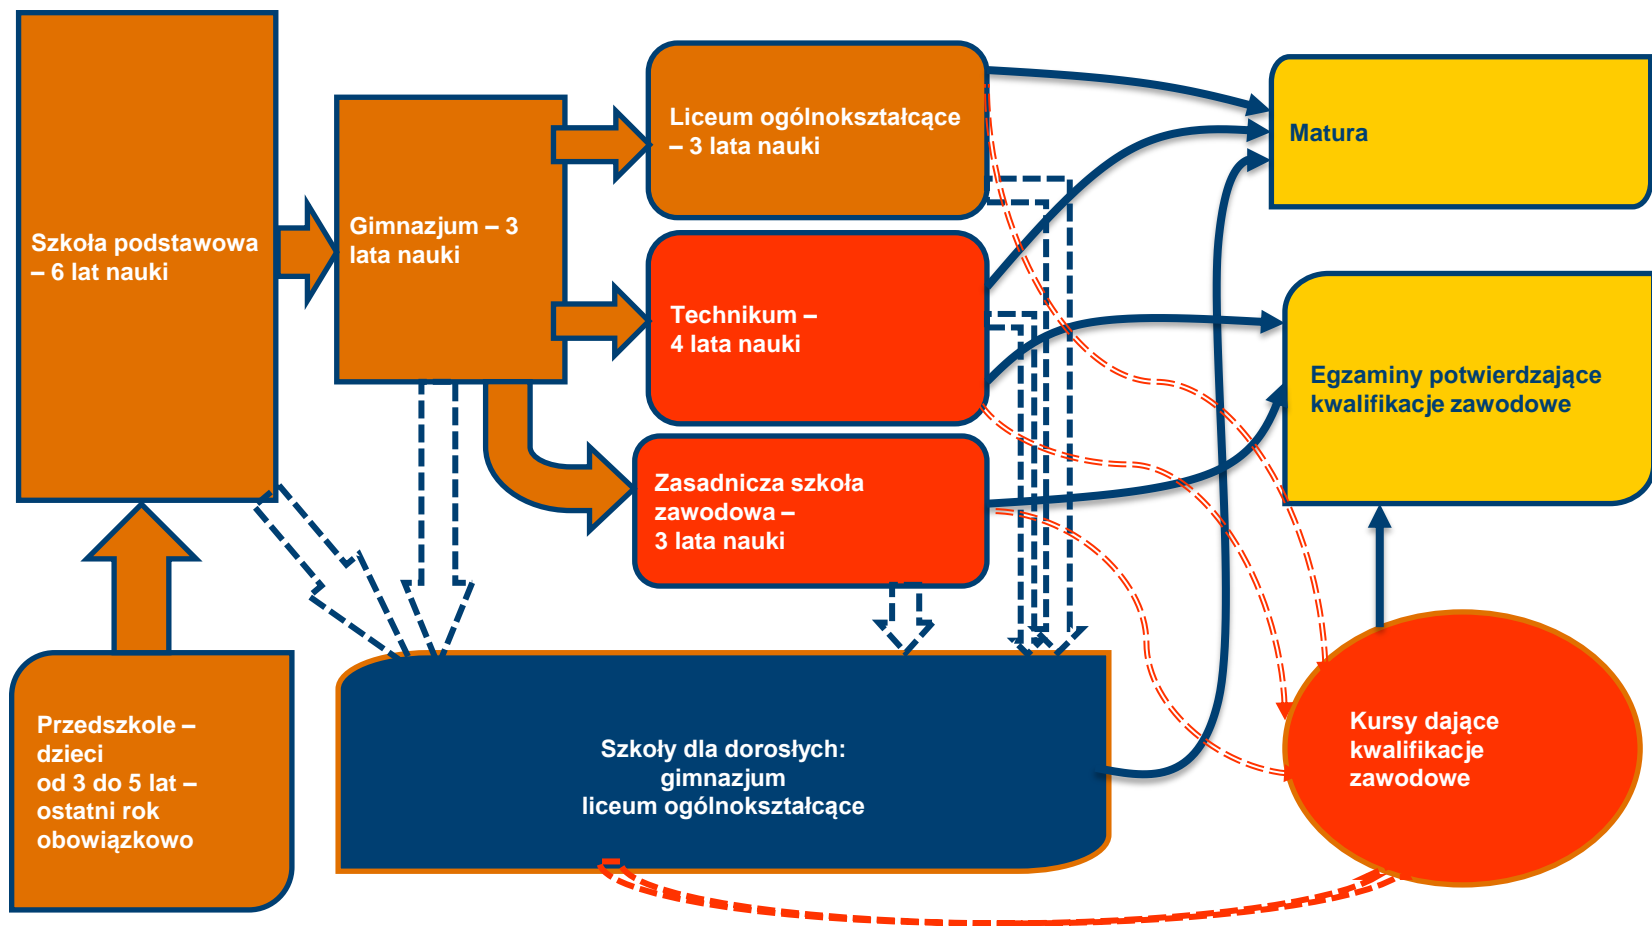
Szkoła podstawowa – 6 lat nauki

Gimnazjum – 3 lata nauki

Liceum ogólnokształcące – 3 lata nauki

Technikum – 4 lata nauki

Zasadnicza szkoła zawodowa – 3 lata nauki

Matura

Egzaminy potwierdzające kwalifikacje zawodowe

Przedszkole – dzieci od 3 do 5 lat – ostatni rok obowiązkowo

Szkoły dla dorosłych:
gimnazjum
liceum ogólnokształcące

Kursy dające kwalifikacje zawodowe